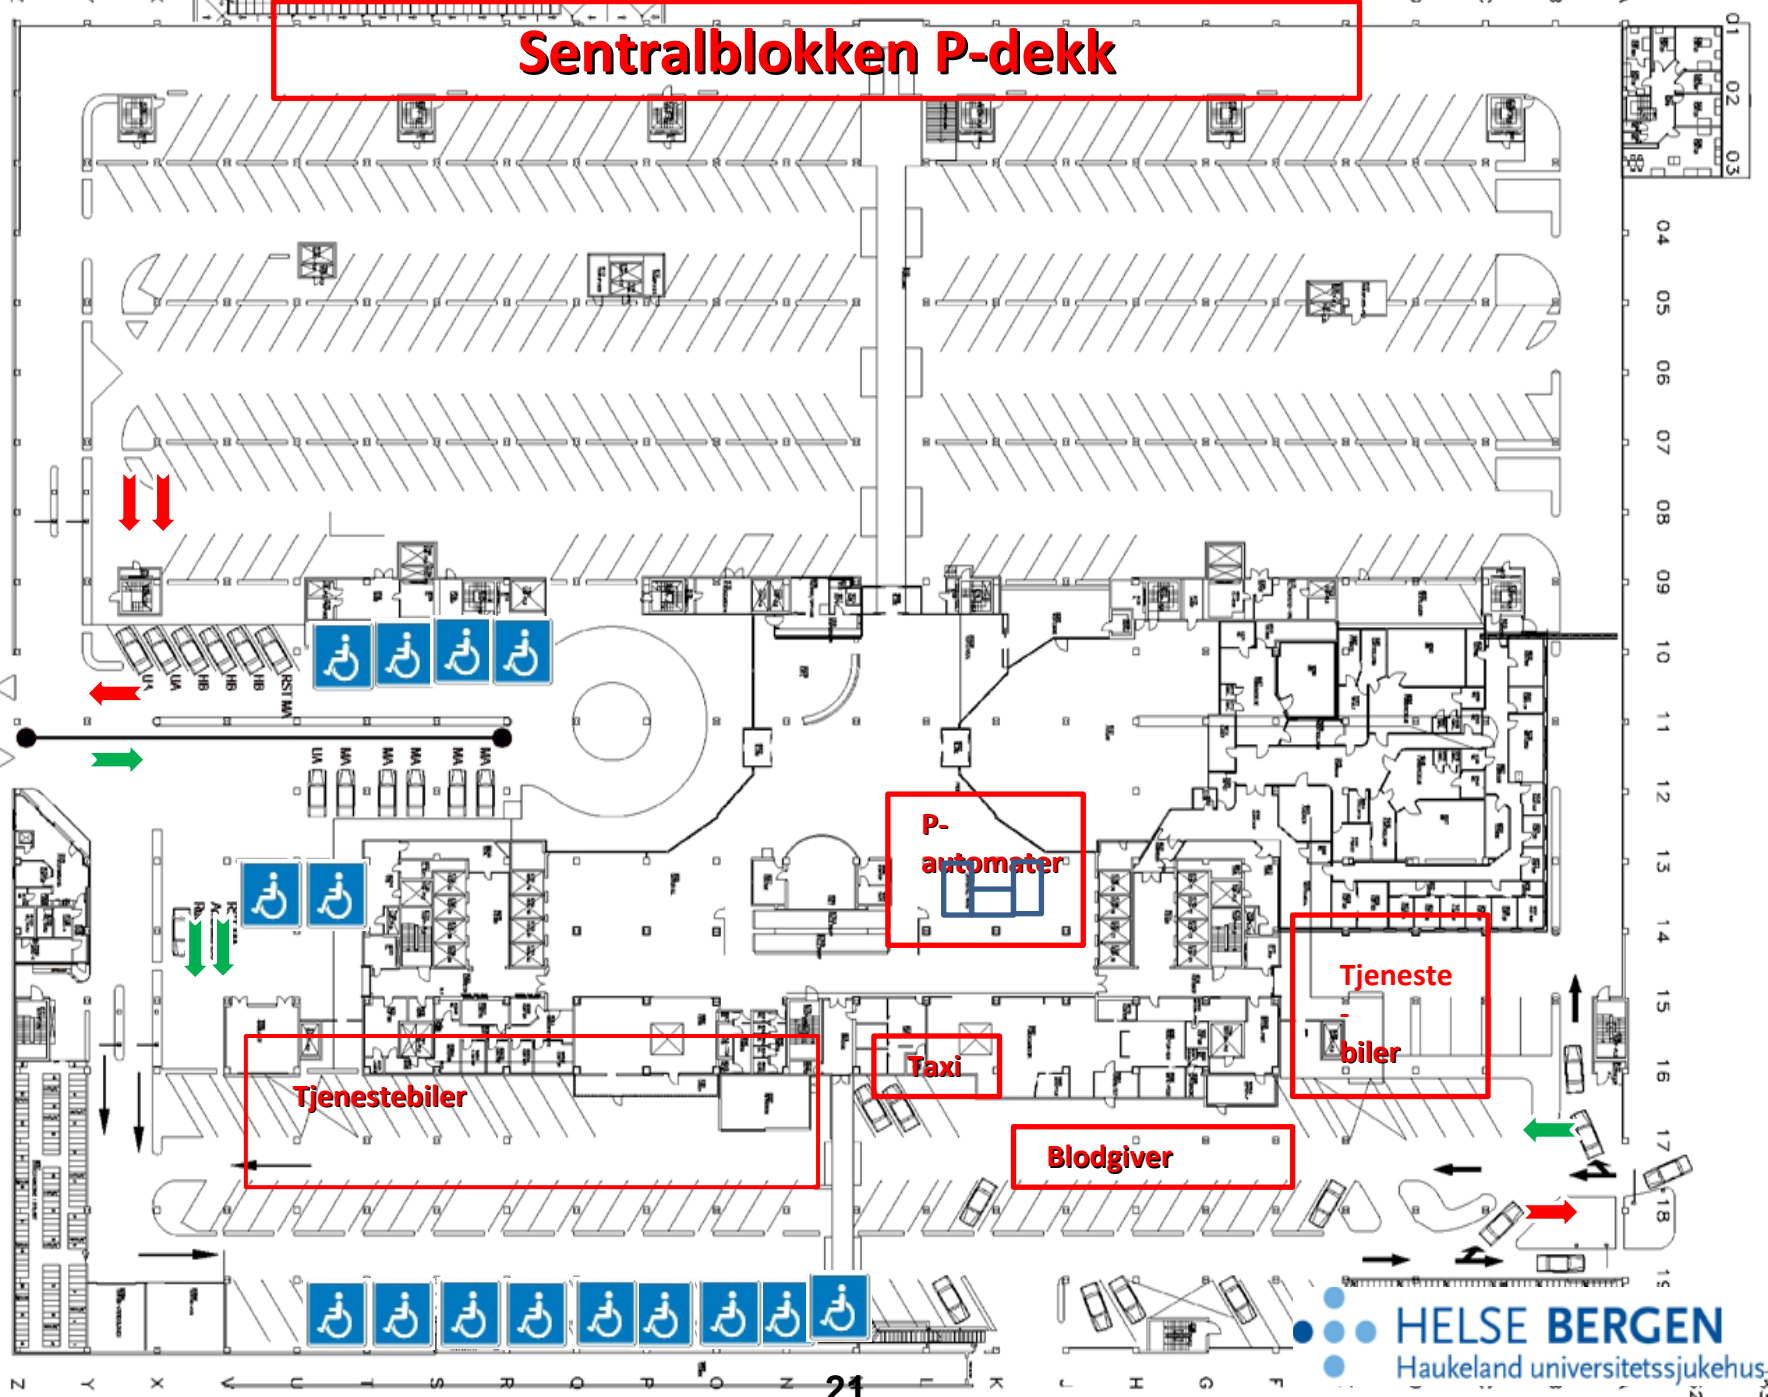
Sentralblokken P-dekk

P-automater

Tjeneste-biler

Taxi

Tjenestebiler

Blodgiver

HELSE BERGEN
Haukeland universitetssjukehus

01
02
03
04
05
06
07
08
09
10
11
12
13
14
15
16
17
18
19

UA
UA
HB
HB
HB
RST MA

UA
MA
MA
MA
MA
MA

Z
Y
X
V
U
T
S
R
Q
P
O
N
M
L
K
J
H
G
F

21